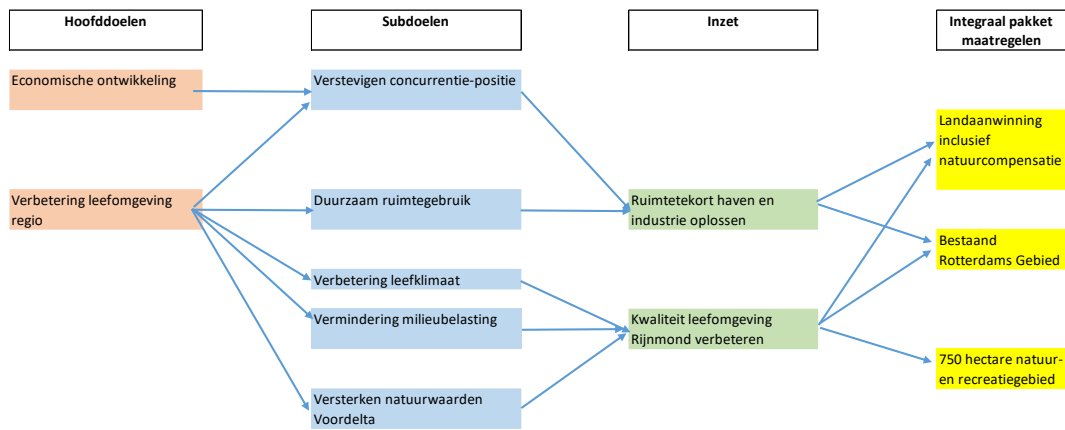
Hoofddoelen

Subdoelen

Inzet

Integraal pakket maatregelen

Economische ontwikkeling

Verstevigen concurrentie-positie

Verbetering leefomgeving regio

Duurzaam ruimtegebruik

Verbetering leefklimaat

Vermindering milieubelasting

Versterken natuurwaarden Voordelta

Ruimtetekort haven en industrie oplossen

Kwaliteit leefomgeving Rijnmond verbeteren

Landaanwinning inclusief natuurcompensatie

Bestaand Rotterdams Gebied

750 hectare natuur- en recreatiegebied